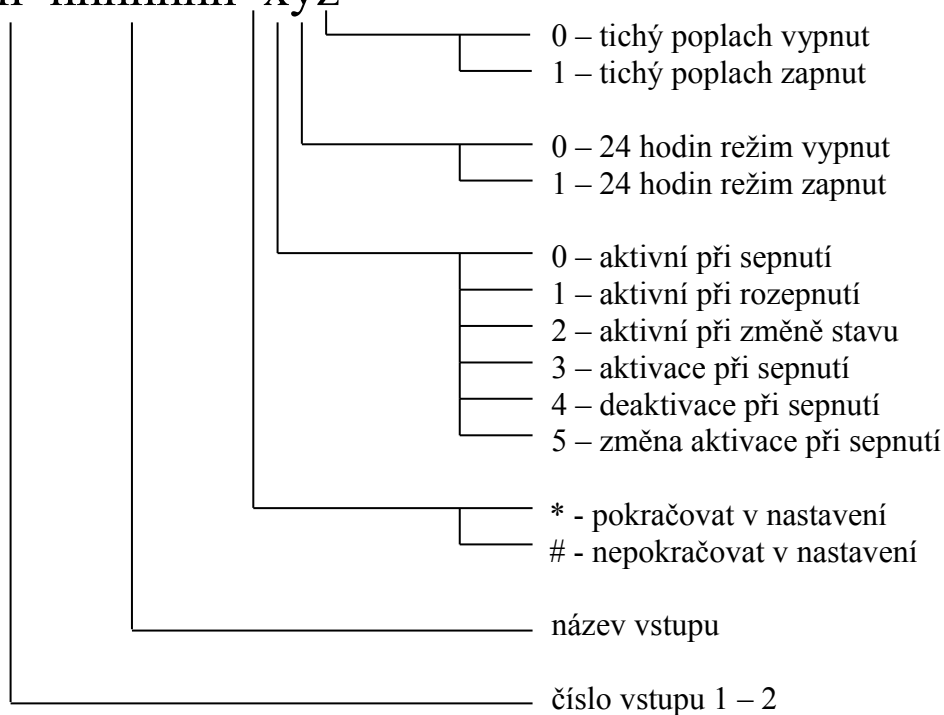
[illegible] xyz

0 – tichý poplach vypnut
1 – tichý poplach zapnut

0 – 24 hodin režim vypnut
1 – 24 hodin režim zapnut

0 – aktivní při sepnutí
1 – aktivní při rozepnutí
2 – aktivní při změně stavu
3 – aktivace při sepnutí
4 – deaktivace při sepnutí
5 – změna aktivace při sepnutí

* - pokračovat v nastavení
# - nepokračovat v nastavení

název vstupu

číslo vstupu 1 – 2